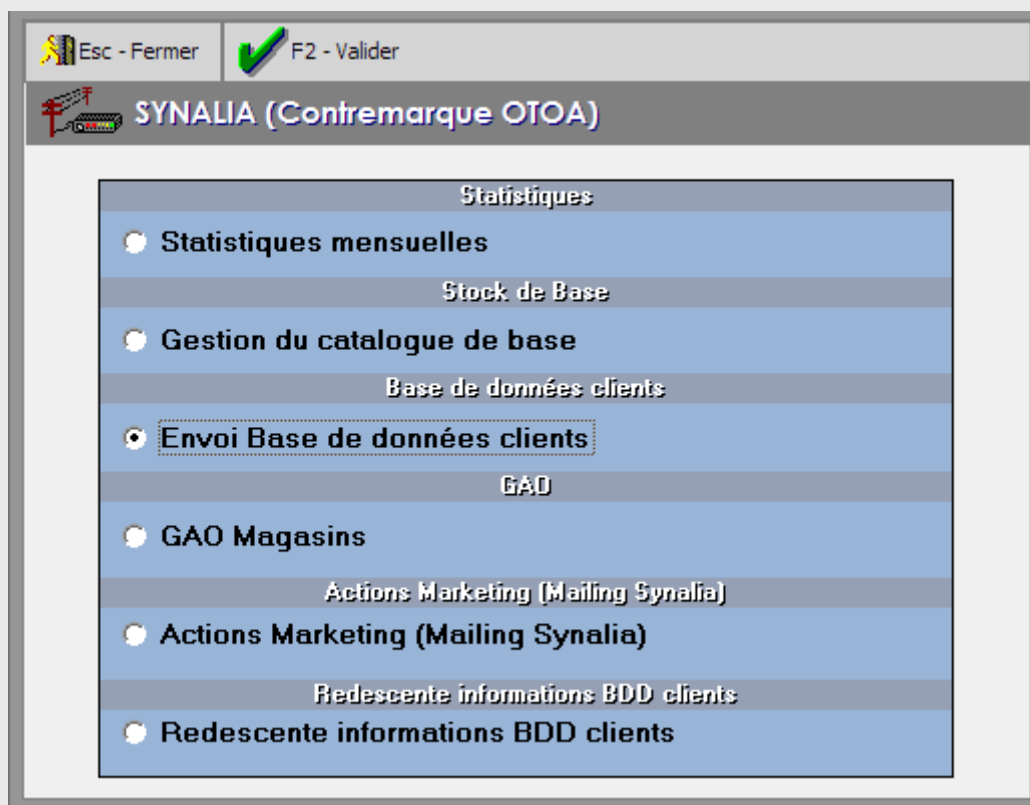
Esc - Fermer
F2 - Valider

SYNALIA (Contremarque OTOA)

Statistiques

Statistiques mensuelles

Stock de Base

Gestion du catalogue de base

Base de données clients

Envoi Base de données clients

GAO

GAO Magasins

Actions Marketing (Mailing Synalia)

Actions Marketing (Mailing Synalia)

Redescente informations BDD clients

Redescente informations BDD clients